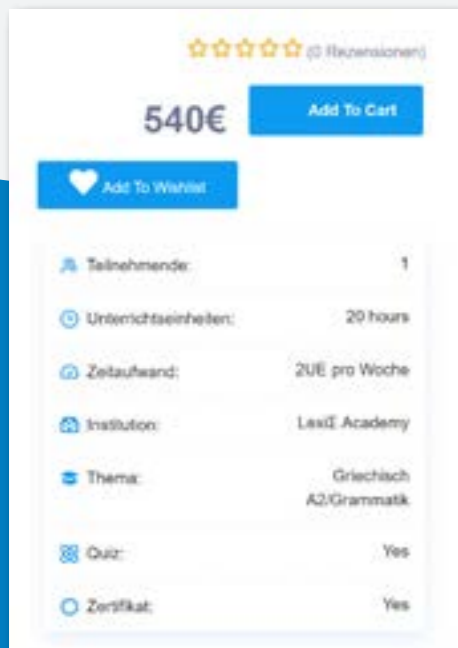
(0 Rezensionen)

540€

Add To Cart

Add To Wishlist

| | |
|---|---|
| Teilnehmende: | 1 |
| Unterrichtseinheiten: | 20 hours |
| Zeitaufwand: | 2UE pro Woche |
| Institution: | LexE Academy |
| Thema: | Griechisch A2/Grammatik |
| Quiz: | Yes |
| Zertifikat: | Yes |